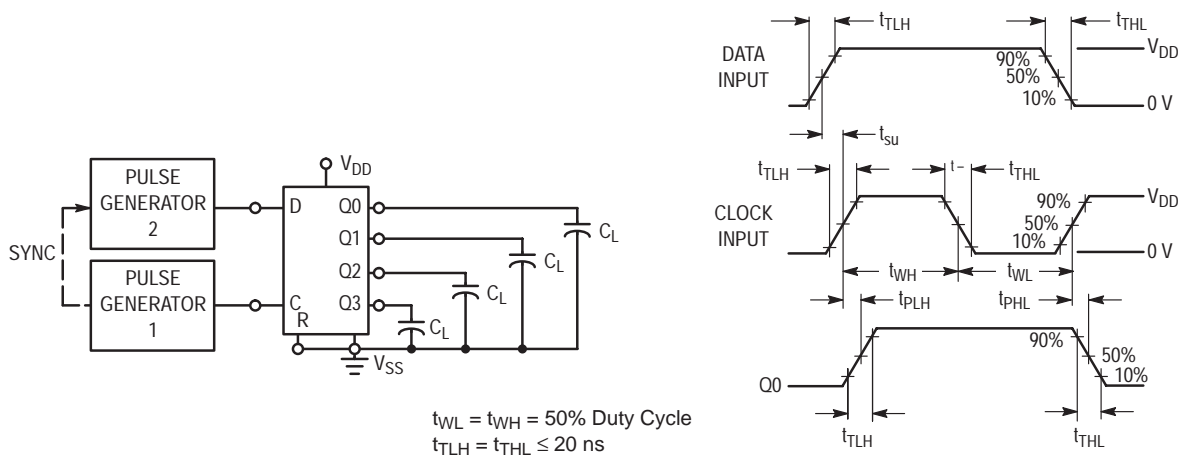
PULSE GENERATOR 2

PULSE GENERATOR 1

SYNC

$V_{DD}$

D

C

R

Q0

Q1

Q2

Q3

$C_L$

$C_L$

$C_L$

$C_L$

$V_{SS}$

$t_{WL} = t_{WH} = 50\%$ Duty Cycle
$t_{TLH} = t_{THL} \leq 20$ ns

DATA INPUT

$t_{TLH}$

$t_{THL}$

$V_{DD}$

90%

50%

10%

0 V

$t_{su}$

$t_{TLH}$

t -

$t_{THL}$

CLOCK INPUT

90%

50%

10%

$V_{DD}$

0 V

$t_{WH}$

$t_{WL}$

$t_{PLH}$

$t_{PHL}$

90%

50%

10%

Q0

$t_{TLH}$

$t_{THL}$